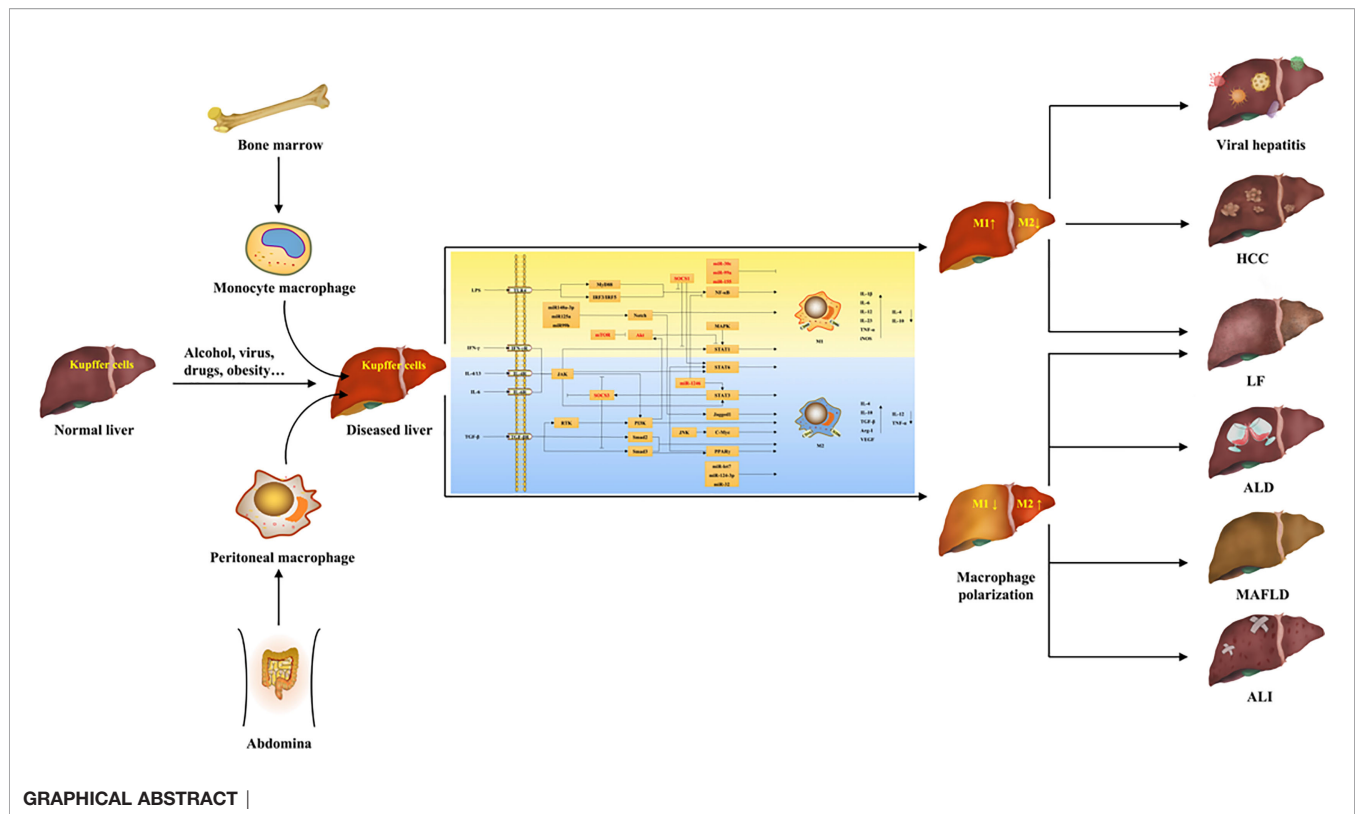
Bone marrow

Monocyte macrophage

Kupffer cells

Normal liver

Alcohol, virus, drugs, obesity…

Kupffer cells

Diseased liver

Peritoneal macrophage

Abdomina

LPS
TLR4
MyD88
IRF3/IRF5
SOCS1
miR-146a-5p
miR-125a
miR-99b
Notch
mTOR
Akt
miR-30c
miR-99a
miR-155
NF-κB
MAPK
STAT1
IFN-γ
IFN-γR
IL-4/13
IL-4R
IL-6
IL-6R
JAK
STAT6
miR-124
STAT3
SOCS3
Jagged1
TGF-β
TGF-βR
RTK
PI3K
Smad2
Smad3
JNK
C-Myc
PPARγ
miR-let7
miR-126-5p
miR-32
M1
M2
IL-1β
IL-6
IL-12
IL-23
TNF-α
iNOS
IL-4
IL-10
IL-6
IL-10
TGF-β
Arg-1
VEGF
IL-12
TNF-α

M1↑ M2↓

M1↓ M2↑

Macrophage polarization

Viral hepatitis

HCC

LF

ALD

MAFLD

ALI

GRAPHICAL ABSTRACT |